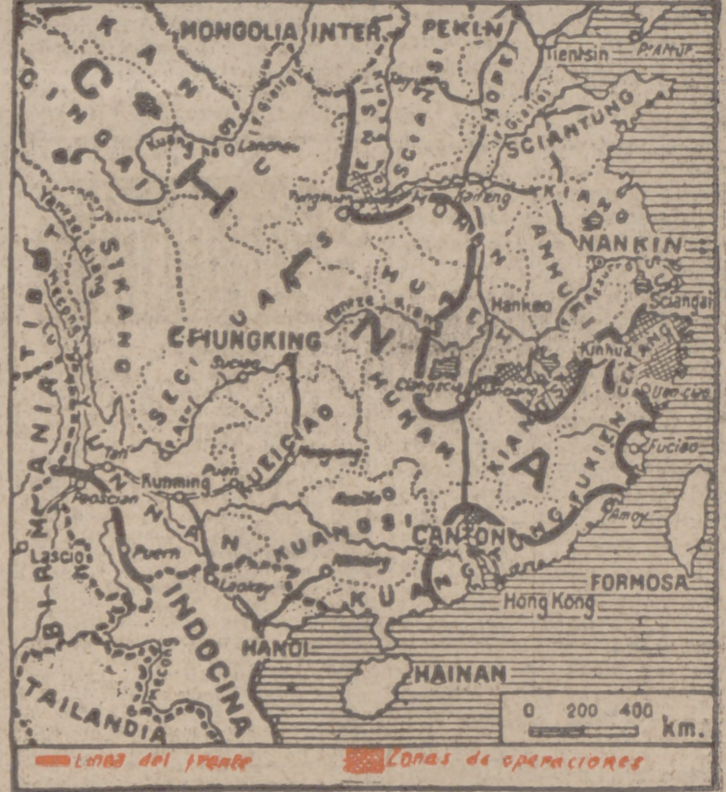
MONGOLIA INTER.
PEKIN
Tientsin
KANSU
CINGHAI
Lanchow
SCIANSI
HOPEI
SCIANTUNG
SCENSI
HONAN
KIANGSU
NANKIN
CHINA
ANHUEI
Hankeo
Sciangai
HUPEH
SIKANG
CHUNGKING
SECIUAN
HUNAN
Ciangscia
Kinhua
CEKIANG
TIBET
KIANGSI
FUKIEN
Fuciao
KUEICIAO
Kunming
Amoy
Paoscian
YUNNAN
KUANGSI
CANTON
Lascios
BIRMANIA
KUANGTUNG
FORMOSA
Hong Kong
INDOCINA
HANOI
HAINAN
TAILANDIA
0 200 400
km.
Linea del frente
Zonas de operaciones